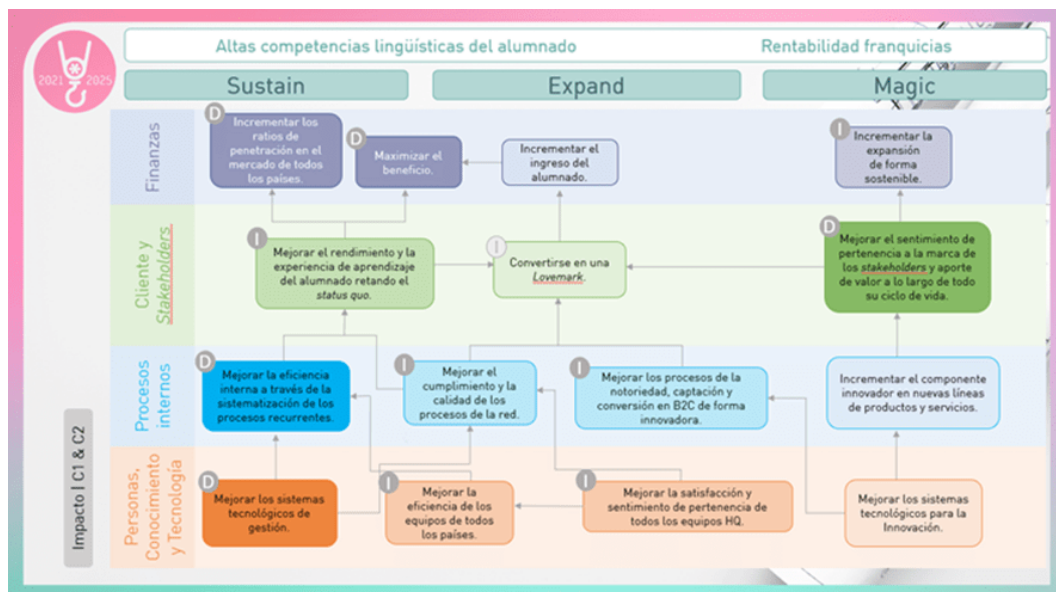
2021 2025

Altas competencias lingüísticas del alumnado

Rentabilidad franquicias

Sustain

Expand

Magic

Finanzas

D Incrementar los ratios de penetración en el mercado de todos los países.

D Maximizar el beneficio.

Incrementar el ingreso del alumnado.

I Incrementar la expansión de forma sostenible.

Cliente y Stakeholders

I Mejorar el rendimiento y la experiencia de aprendizaje del alumnado retando el status quo.

I Convertirse en una Lovemark.

D Mejorar el sentimiento de pertenencia a la marca de los stakeholders y aporte de valor a lo largo de todo su ciclo de vida.

Procesos internos

D Mejorar la eficiencia interna a través de la sistematización de los procesos recurrentes.

I Mejorar el cumplimiento y la calidad de los procesos de la red.

I Mejorar los procesos de la notoriedad, captación y conversión en B2C de forma innovadora.

Incrementar el componente innovador en nuevas líneas de productos y servicios.

Personas, Conocimiento y Tecnología

D Mejorar los sistemas tecnológicos de gestión.

I Mejorar la eficiencia de los equipos de todos los países.

I Mejorar la satisfacción y sentimiento de pertenencia de todos los equipos HQ.

Mejorar los sistemas tecnológicos para la Innovación.

Impacto I C1 & C2